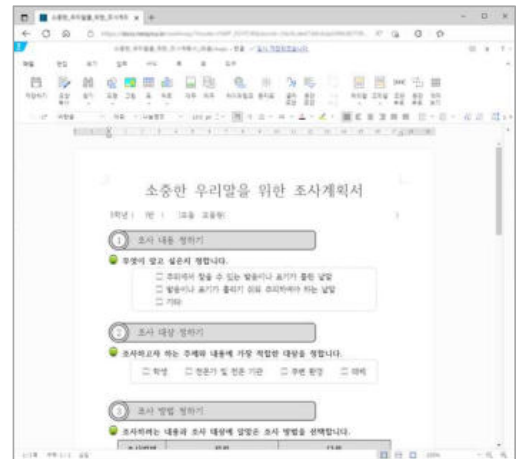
소중한 우리말을 위한 조사계획서

1 조사 내용 정하기

무엇이 알고 싶은지 정합니다.

☐ 주위에서 찾을 수 있는 발음이나 표기가 틀린 낱말
☐ 발음이나 표기가 틀리기 쉬워 주의해야 하는 낱말
☐ 기타

2 조사 대상 정하기

조사하고자 하는 주제와 내용에 가장 적합한 대상을 정합니다.

☐ 학생 ☐ 전문가 및 전문 기관 ☐ 주변 환경 ☐ 매체

3 조사 방법 정하기

조사하려는 내용과 조사 대상에 알맞은 조사 방법을 선택합니다.